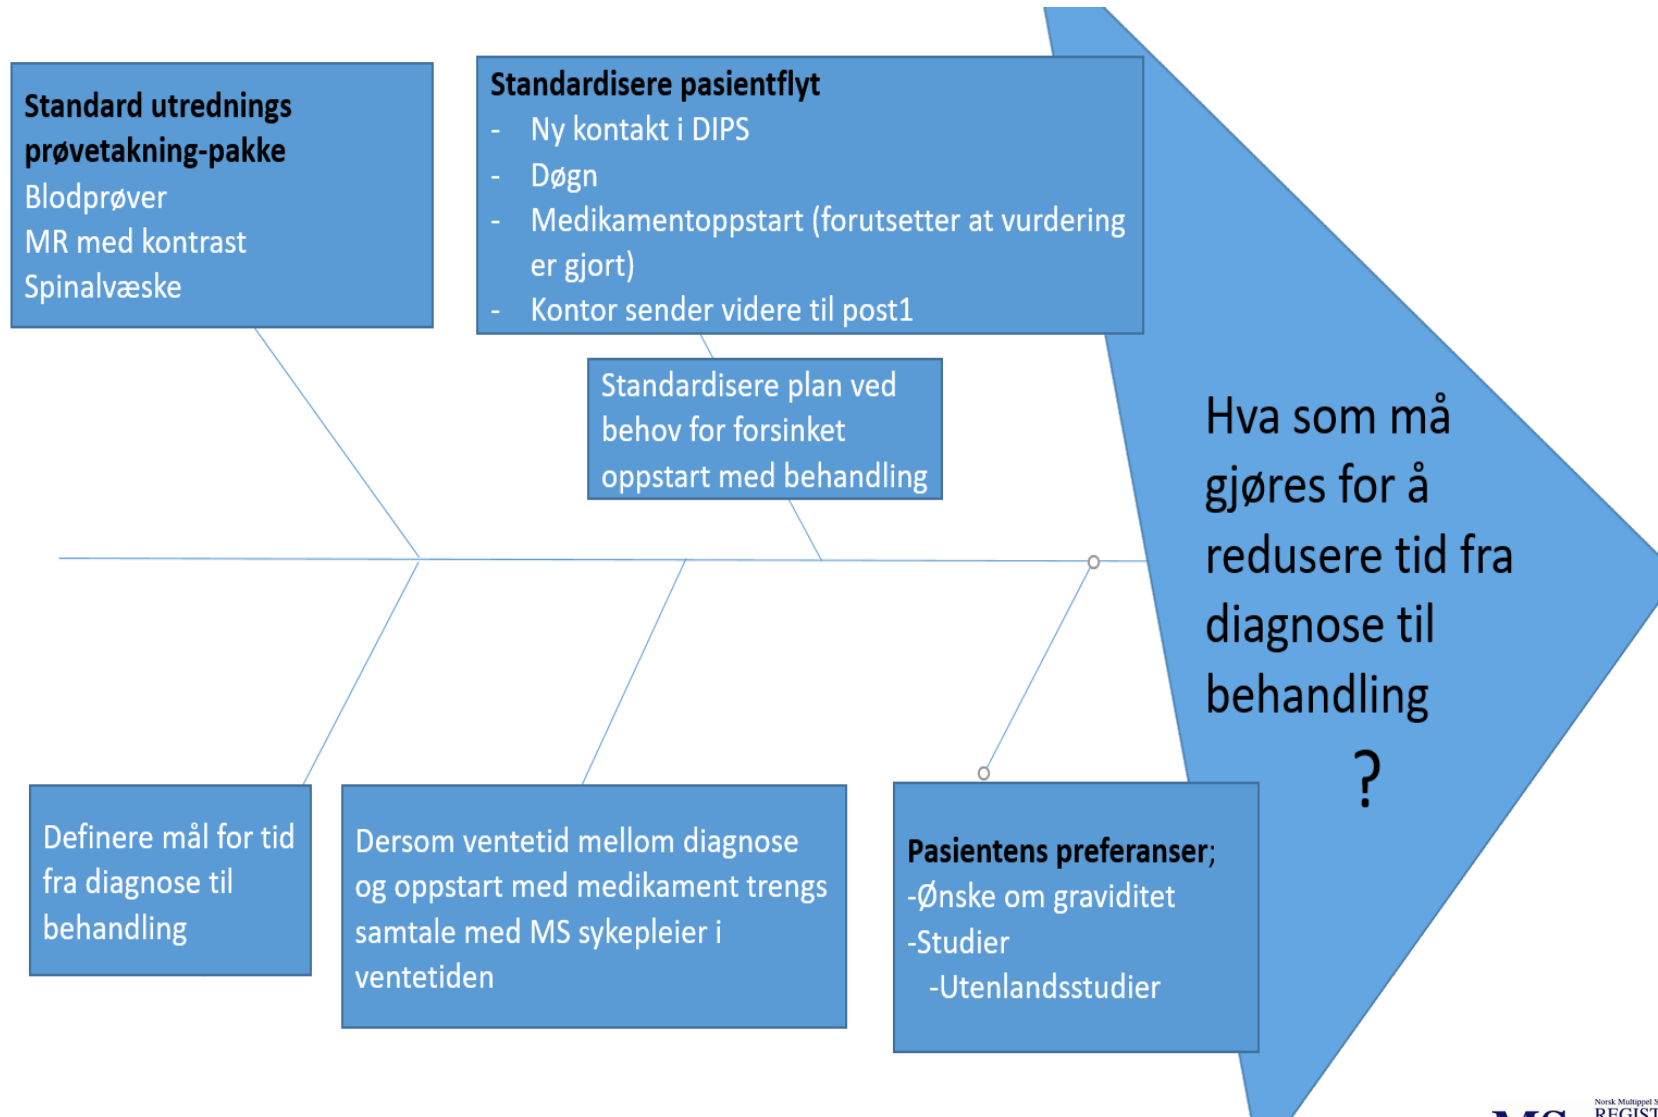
Standard utrednings prøvetakning-pakke
Blodprøver
MR med kontrast
Spinalvæske

Standardisere pasientflyt
- Ny kontakt i DIPS
- Døgn
- Medikamentoppstart (forutsetter at vurdering er gjort)
- Kontor sender videre til post1

Standardisere plan ved behov for forsinket oppstart med behandling

Hva som må gjøres for å redusere tid fra diagnose til behandling ?

Definere mål for tid fra diagnose til behandling

Dersom ventetid mellom diagnose og oppstart med medikament trengs samtale med MS sykepleier i ventetiden

Pasientens preferanser;
-Ønske om graviditet
-Studier
-Utenlandsstudier

Norsk Multippel S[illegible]
REGIST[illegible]